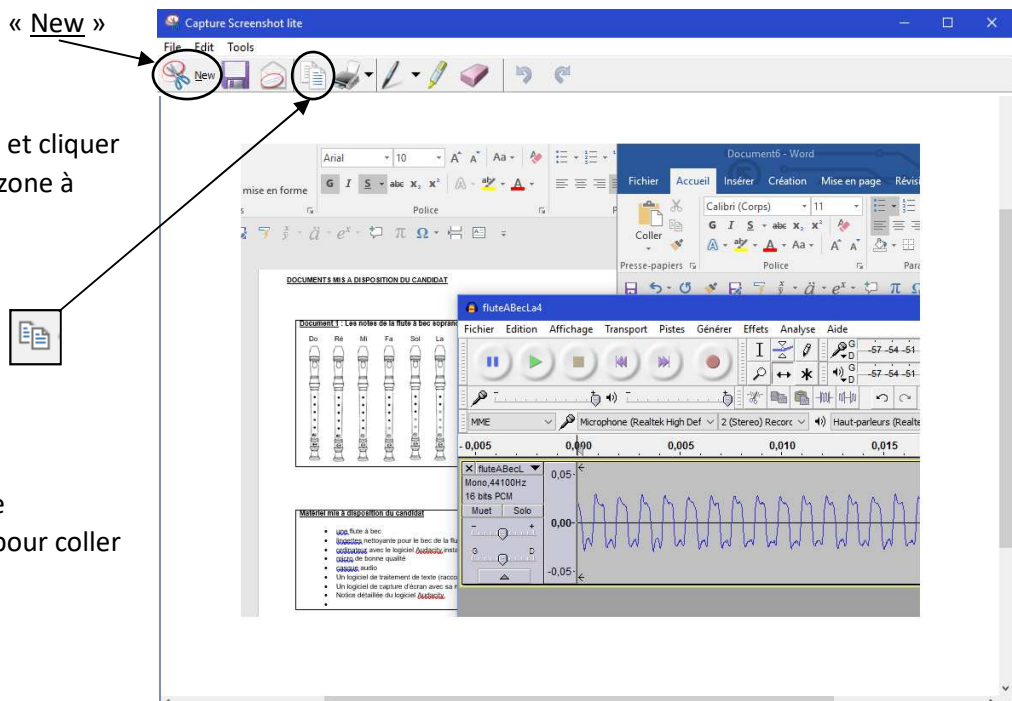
« New »

et cliquer
zone à

e
pour coller

Capture Screenshot lite

File Edit Tools

New

Arial 10 Aa
mise en forme
G I S abc $x_2$ $x^2$
Police

Document6 - Word
Fichier Accueil Insérer Création Mise en page Révisi
Calibri (Corps) 11
Coller
G I S abc $x_2$ $x^2$
Presse-papiers Police Para

DOCUMENTS MIS A DISPOSITION DU CANDIDAT

Document 1 : Les notes de la flute à bec sopran
Do Ré Mi Fa Sol La

Matériel mis à disposition du candidat
une flute à bec
lingettes nettoyante pour le bec de la flu
ordinateur avec le logiciel Audacity insta
micro de bonne qualité
casque audio
Un logiciel de traitement de texte (racco
Un logiciel de capture d'écran avec sa n
Notice détaillée du logiciel Audacity

fluteABecLa4
Fichier Edition Affichage Transport Pistes Générer Effets Analyse Aide
-57 -54 -51
-57 -54 -51
MME Microphone (Realtek High Def 2 (Stereo) Recorc Haut-parleurs (Realte
-0,005 0,000 0,005 0,010 0,015
fluteABecL
Mono,44100Hz
16 bits PCM
Muet Solo
0,05
0,00
-0,05